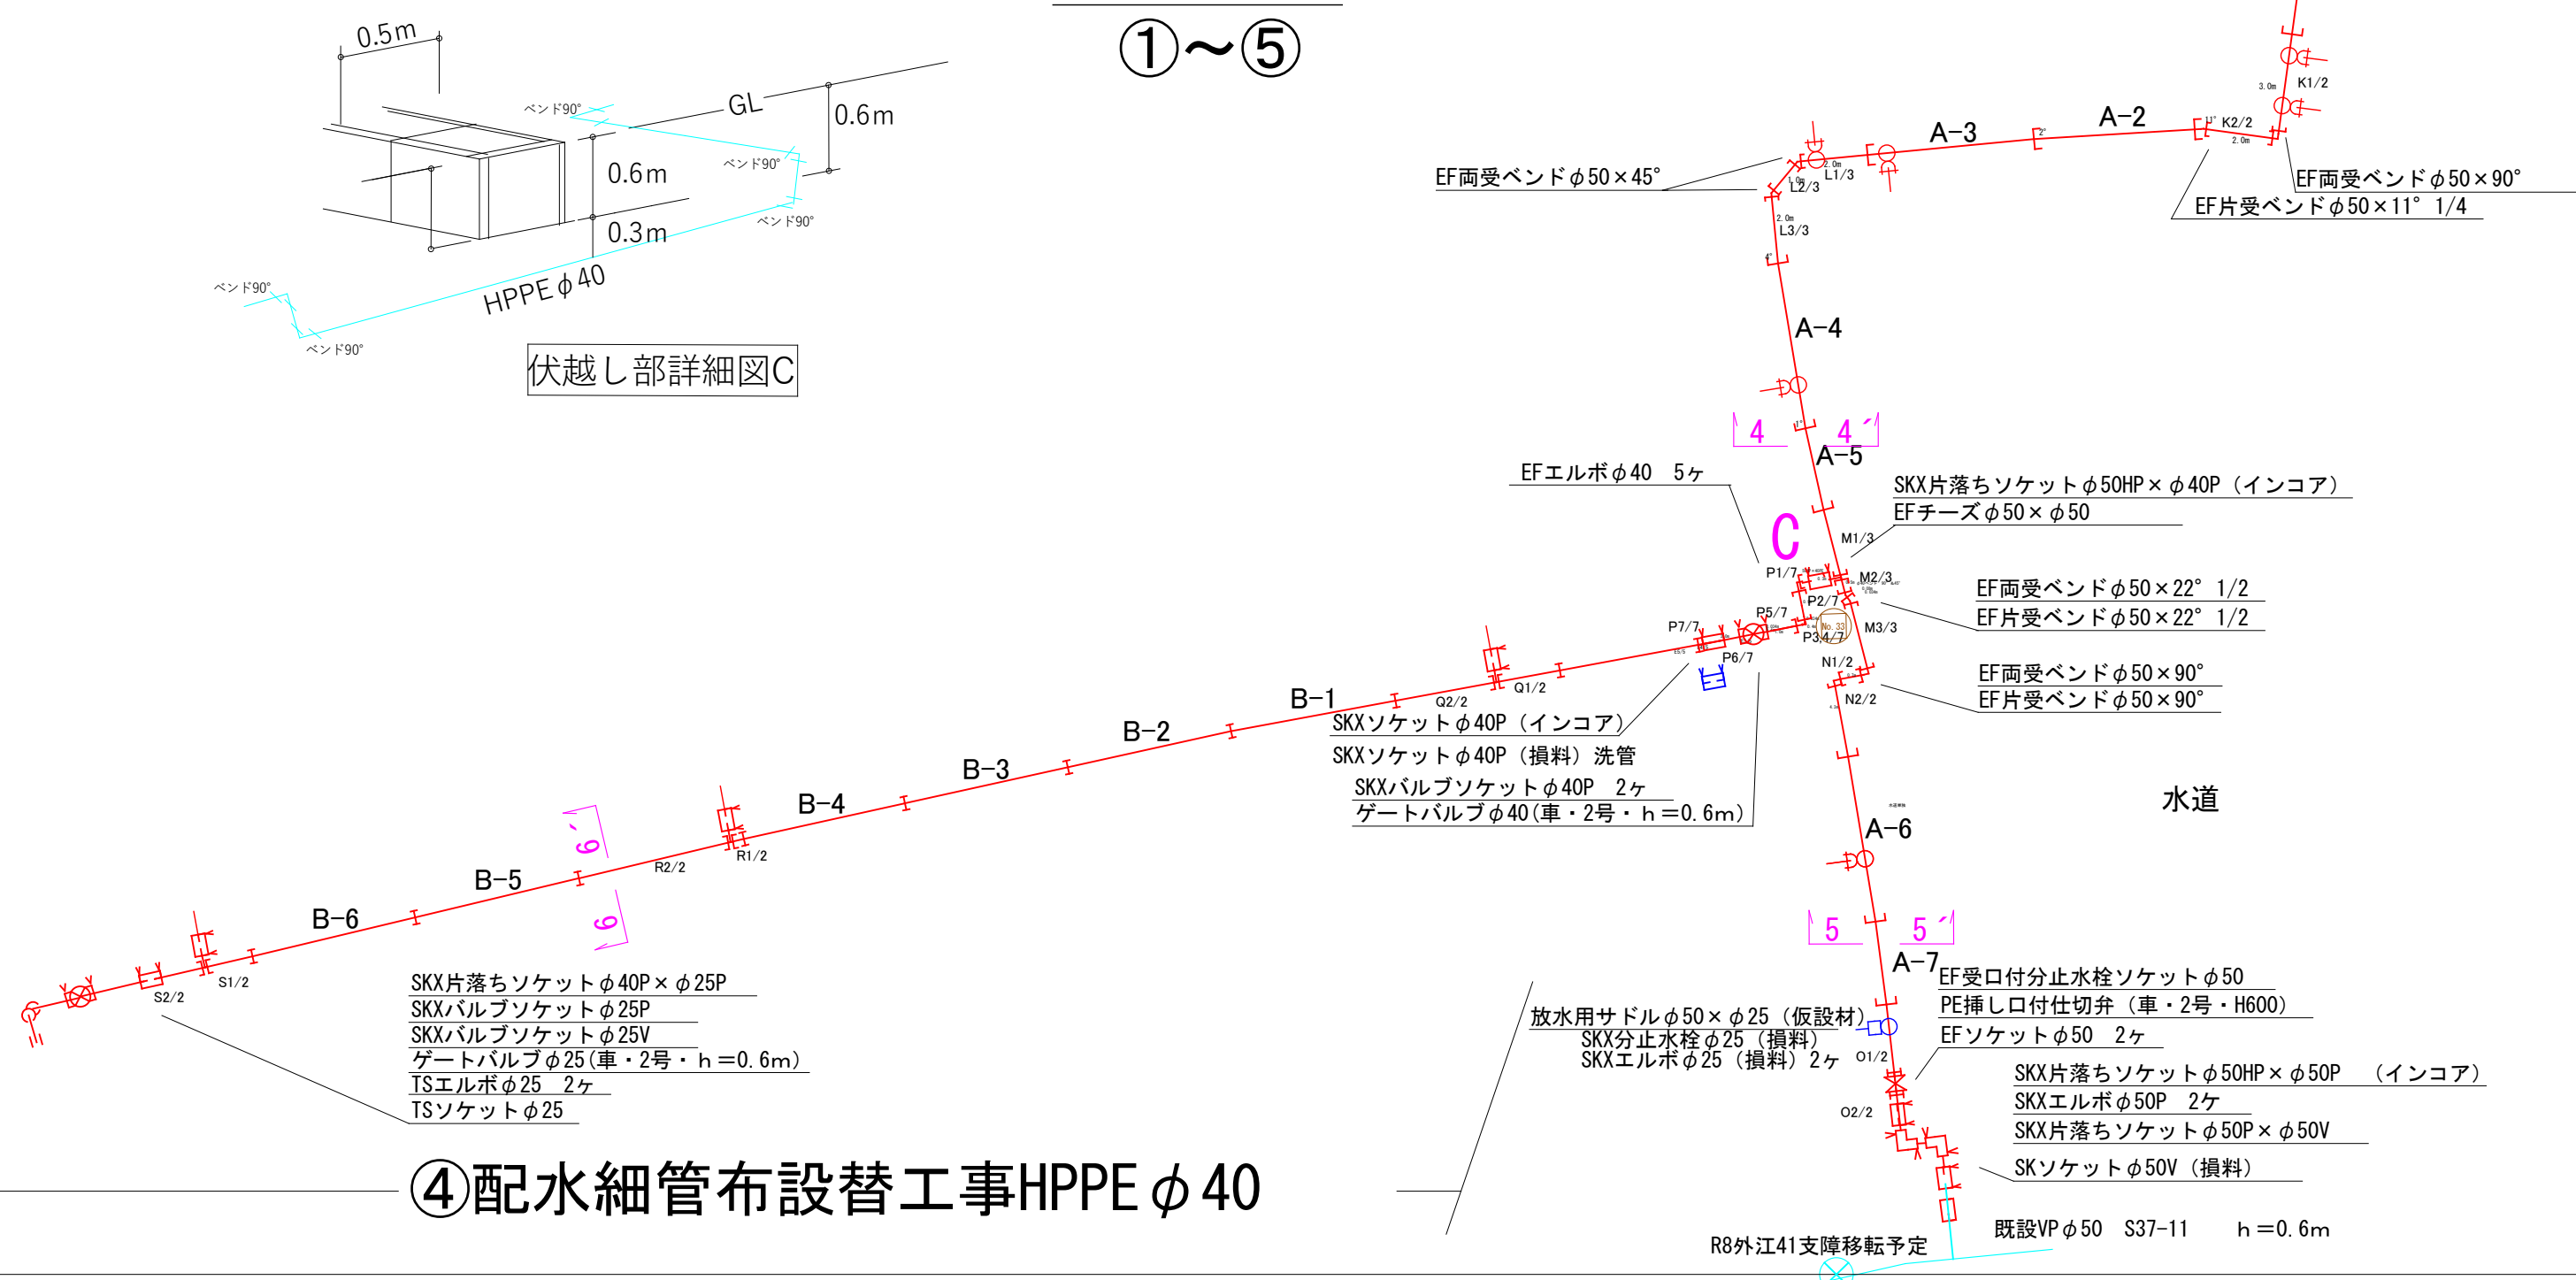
①～⑤

0.5m
ベンド90°
GL
0.6m
0.6m
ベンド90°
0.3m
ベンド90°
ベンド90°
HPPE$\phi$40
ベンド90°
伏越し部詳細図C

K1/2
3.0m
K2/2
2.0m
A-2
A-3
2.0m
L1/3
1.0m
L2/3
2.0m
L3/3
EF両受ベンド$\phi$50×45°
EF両受ベンド$\phi$50×90°
EF片受ベンド$\phi$50×11° 1/4
A-4
4
4´
A-5
EFエルボ$\phi$40 5ヶ
SKX片落ちソケット$\phi$50HP×$\phi$40P（インコア）
EFチーズ$\phi$50×$\phi$50
C
M1/3
P1/7
M2/3
P2/7
EF両受ベンド$\phi$50×22° 1/2
EF片受ベンド$\phi$50×22° 1/2
P5/7
P7/7
M3/3
P3/4/7
P6/7
N1/2
N2/2
EF両受ベンド$\phi$50×90°
EF片受ベンド$\phi$50×90°
Q1/2
Q2/2
B-1
B-2
B-3
B-4
B-5
B-6
SKXソケット$\phi$40P（インコア）
SKXソケット$\phi$40P（損料）洗管
SKXバルブソケット$\phi$40P 2ヶ
ゲートバルブ$\phi$40(車・2号・h＝0.6m)
水道
A-6
R1/2
R2/2
6´
6
5
5´
A-7
S1/2
S2/2
EF受口付分止水栓ソケット$\phi$50
PE挿し口付仕切弁（車・2号・H600）
EFソケット$\phi$50 2ヶ
放水用サドル$\phi$50×$\phi$25（仮設材）
SKX分止水栓$\phi$25（損料）
SKXエルボ$\phi$25（損料）2ヶ
O1/2
O2/2
SKX片落ちソケット$\phi$50HP×$\phi$50P （インコア）
SKXエルボ$\phi$50P 2ケ
SKX片落ちソケット$\phi$50P×$\phi$50V
SKソケット$\phi$50V（損料）
SKX片落ちソケット$\phi$40P×$\phi$25P
SKXバルブソケット$\phi$25P
SKXバルブソケット$\phi$25V
ゲートバルブ$\phi$25(車・2号・h＝0.6m)
TSエルボ$\phi$25 2ヶ
TSソケット$\phi$25
④配水細管布設替工事HPPE$\phi$40
既設VP$\phi$50 S37-11 h＝0.6m
R8外江41支障移転予定